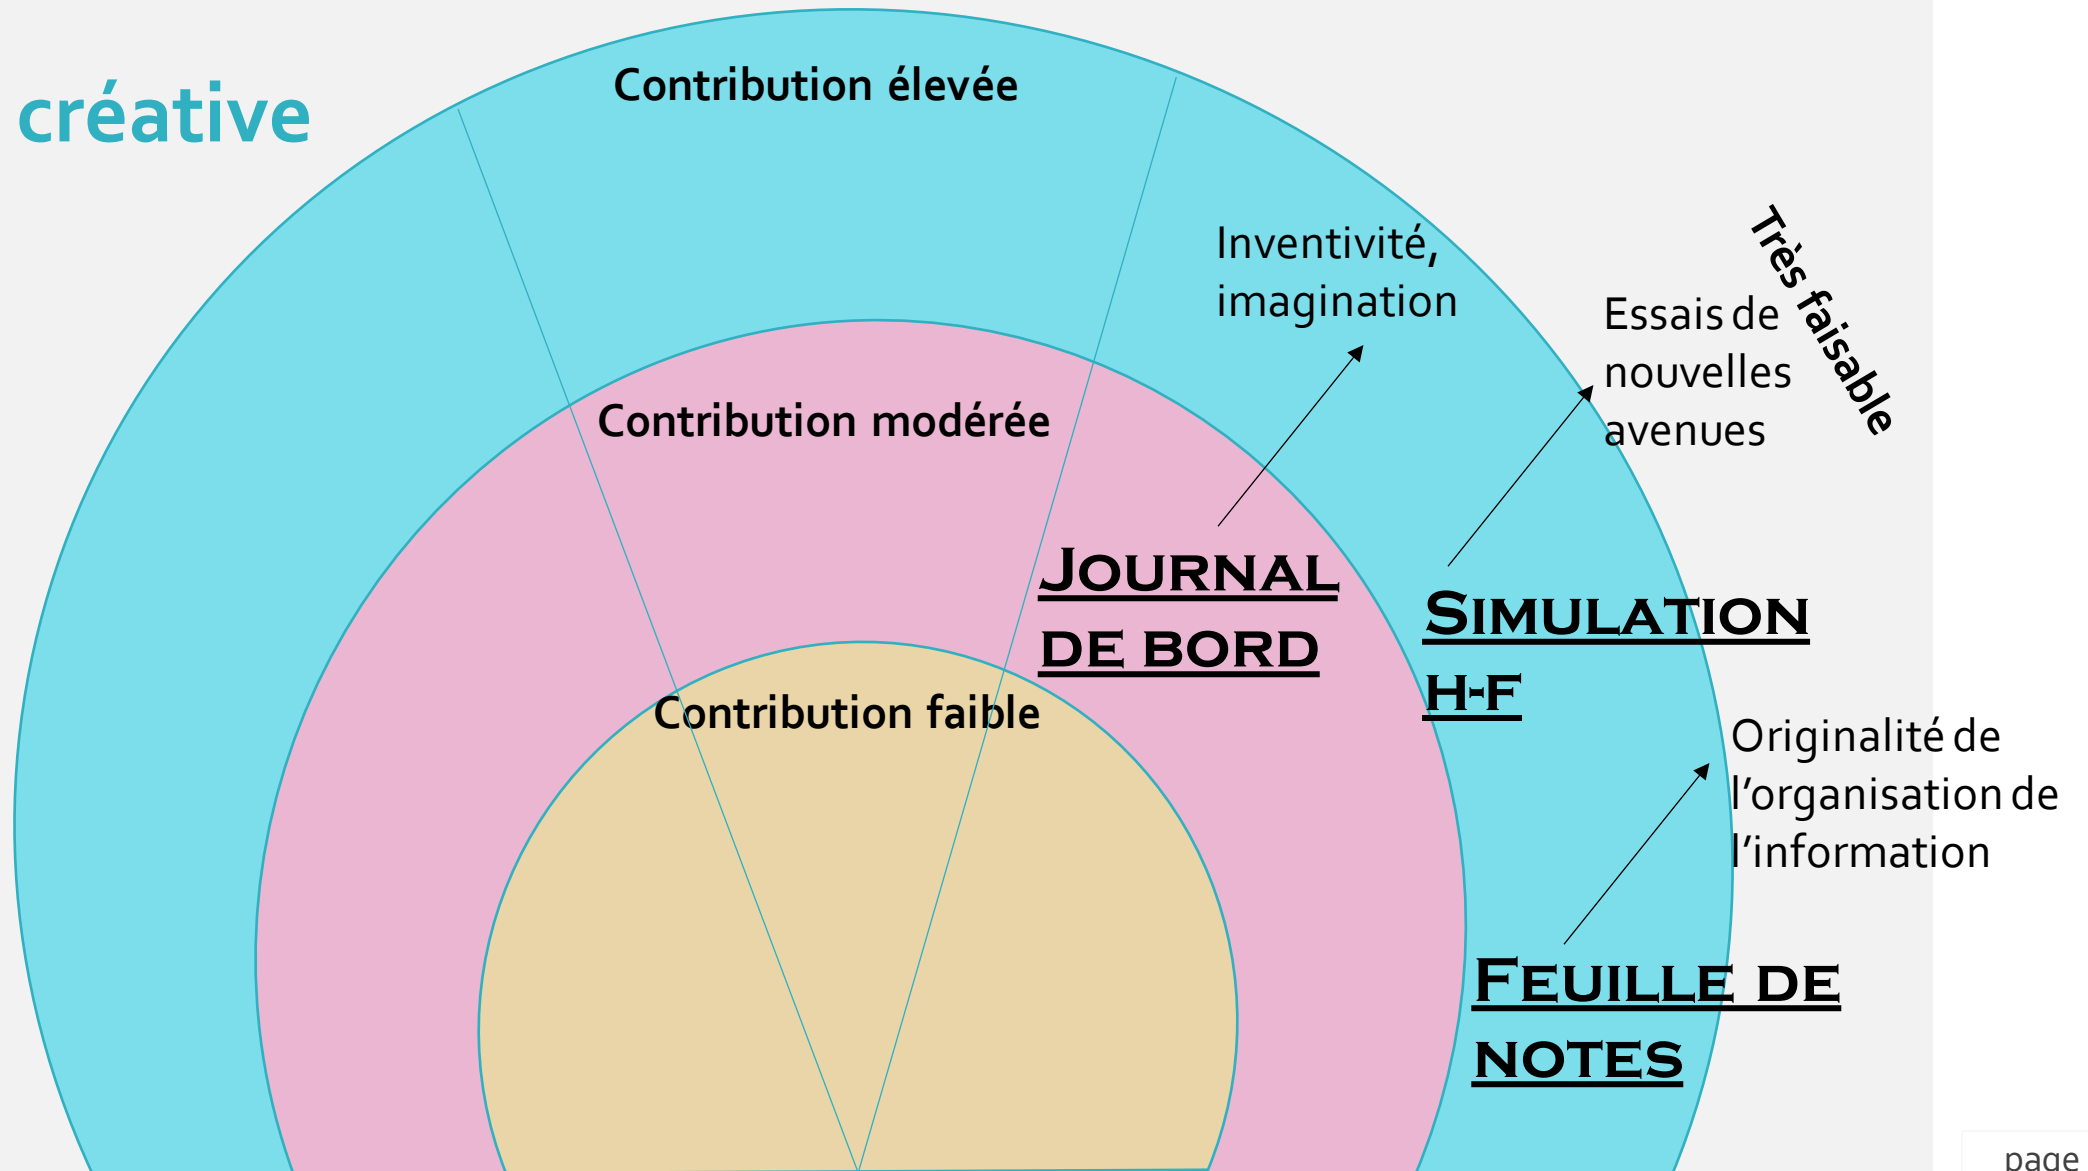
créative

Contribution élevée

Contribution modérée

Contribution faible

Inventivité, imagination

Très faisable

Essais de nouvelles avenues

Journal de bord

Simulation H-F

Originalité de l'organisation de l'information

Feuille de notes

page